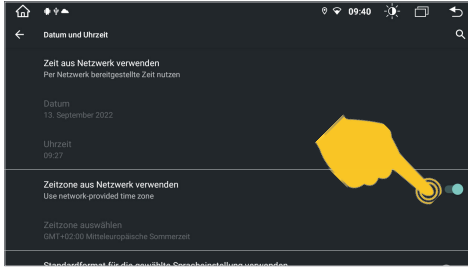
09:40

Datum und Uhrzeit

Zeit aus Netzwerk verwenden
Per Netzwerk bereitgestellte Zeit nutzen

Datum
13. September 2022

Uhrzeit
09:27

Zeitzone aus Netzwerk verwenden
Use network-provided time zone

Zeitzone auswählen
GMT+02:00 Mitteleuropäische Sommerzeit

Standardformat für die gewählte Spracheinstellung verwenden